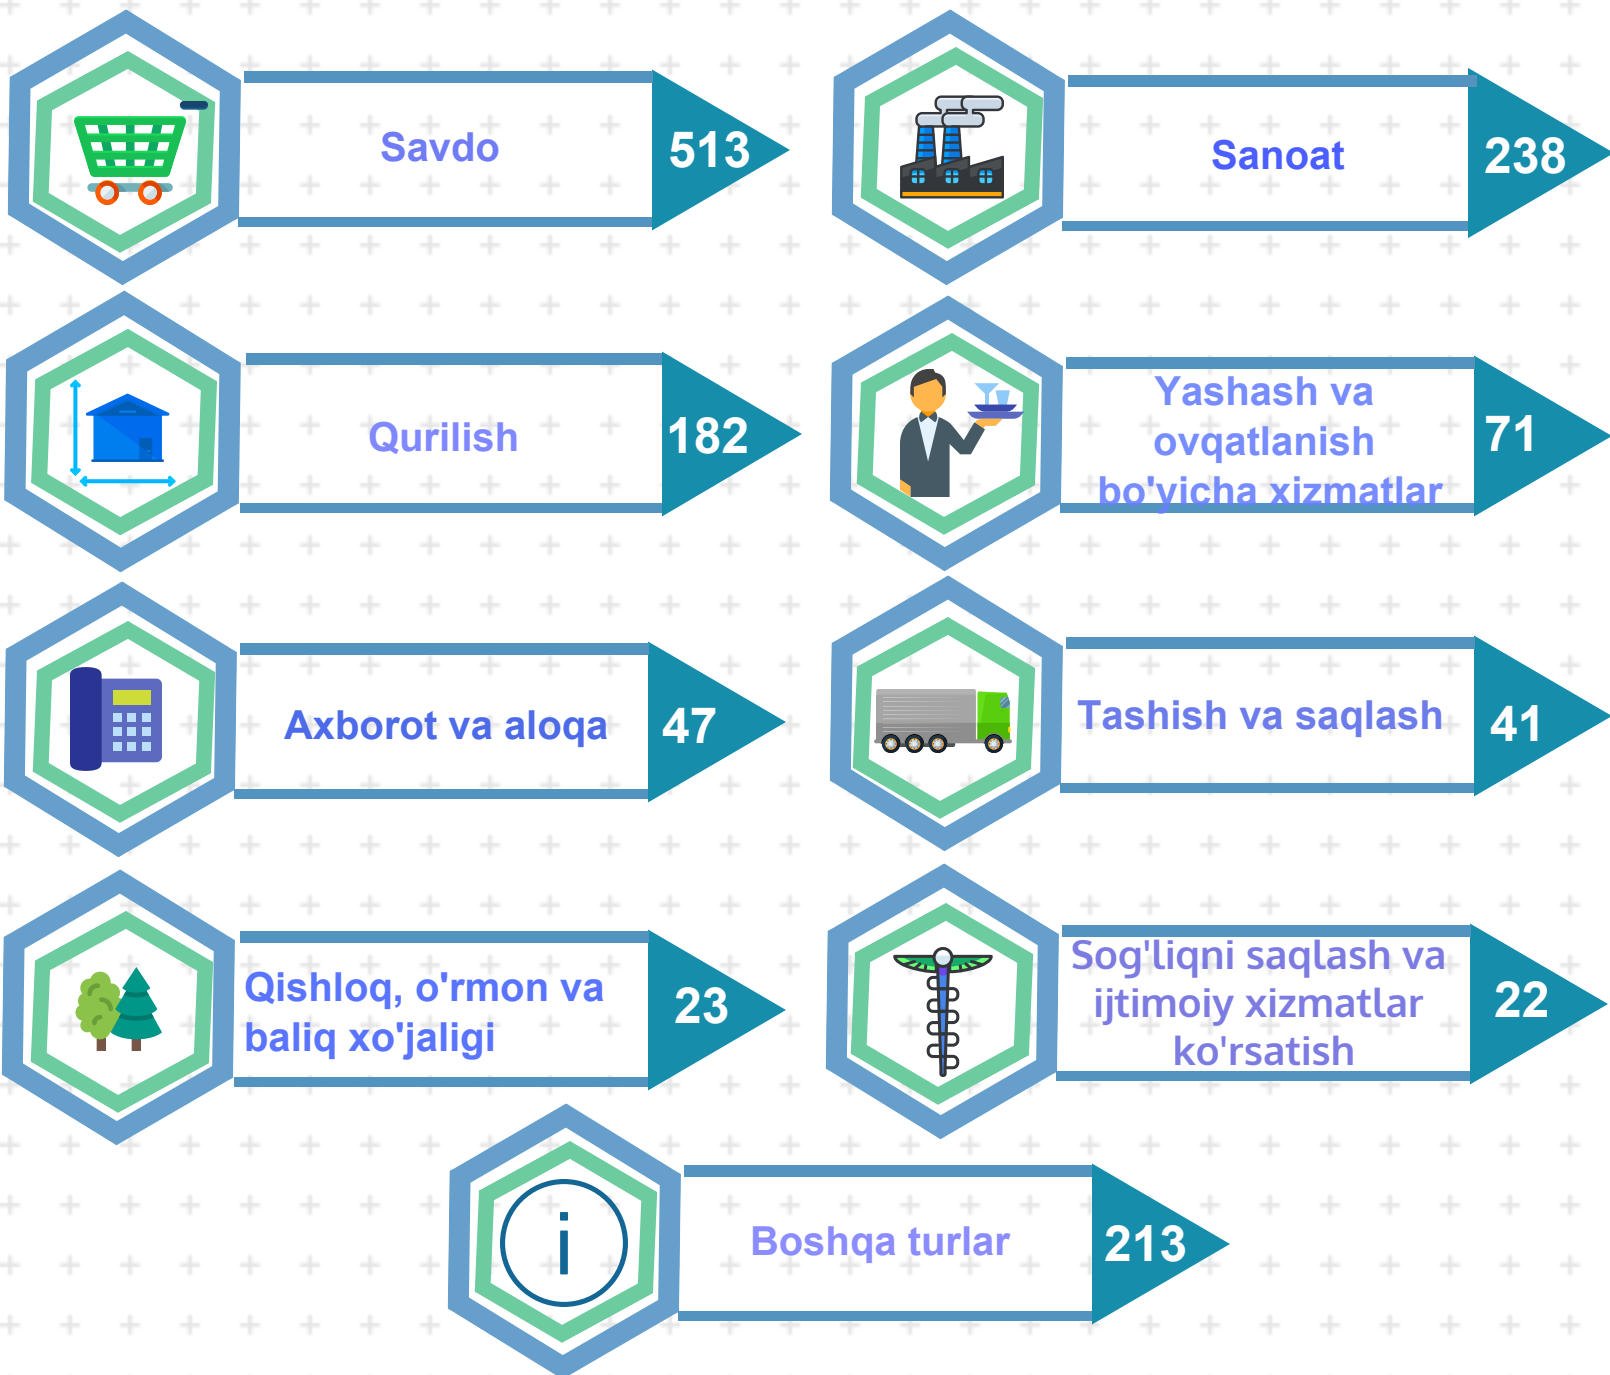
Savdo 513

Sanoat 238

Qurilish 182

Yashash va ovqatlanish bo'yicha xizmatlar 71

Axborot va aloqa 47

Tashish va saqlash 41

Qishloq, o'rmon va baliq xo'jaligi 23

Sog'liqni saqlash va ijtimoiy xizmatlar ko'rsatish 22

Boshqa turlar 213